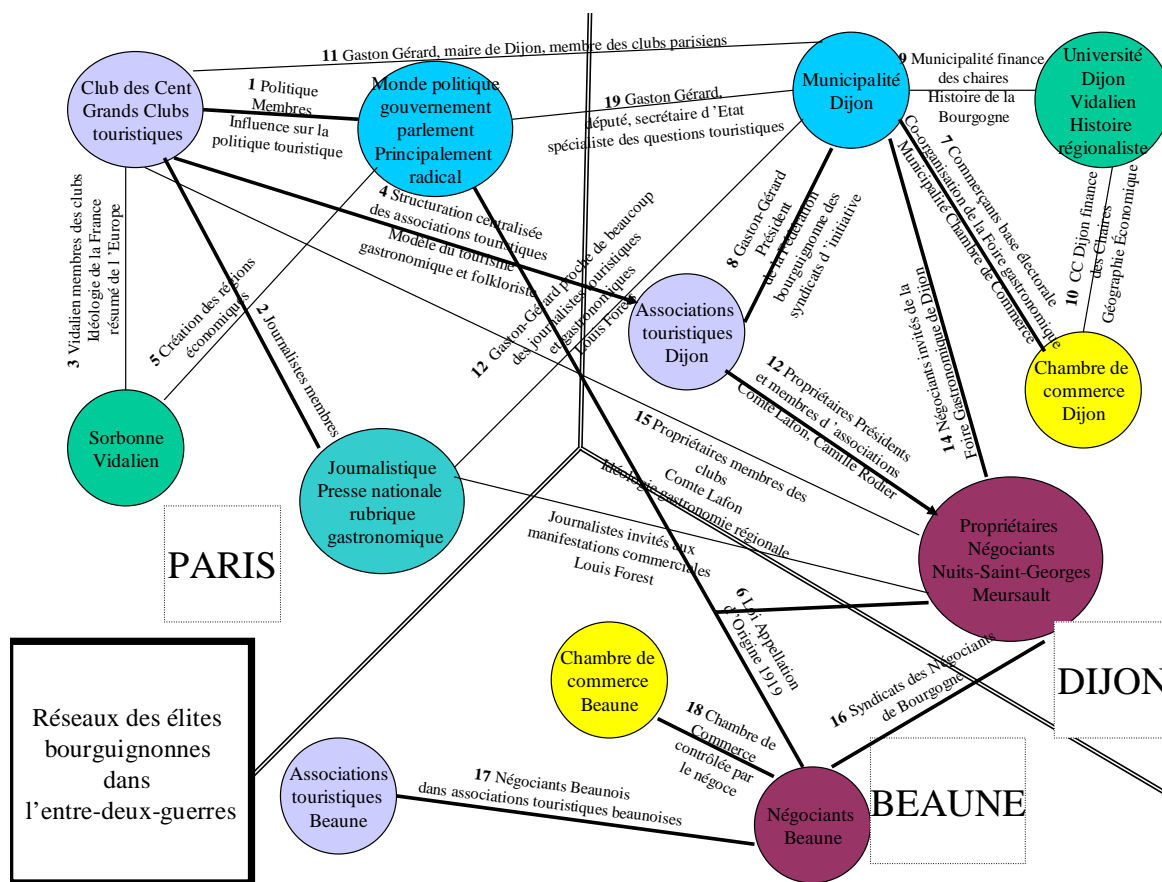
Club des Cent
Grands Clubs
touristiques

Monde politique
gouvernement
parlement
Principalement
radical

Municipalité
Dijon

Université
Dijon
Vidalien
Histoire
régionaliste

11 Gaston Gérard, maire de Dijon, membre des clubs parisiens

1 Politique
Membres
Influence sur la
politique touristique

19 Gaston Gérard,
député, secrétaire d'Etat
spécialiste des questions touristiques

9 Municipalité finance
des chaires
Histoire de la
Bourgogne

4 Structuration centralisée
des associations touristiques
Modèle du tourisme
gastronomique et folkloriste

3 Vidalien membres des clubs
Idéologie de la France
résumé de l'Europe

5 Création des régions
économiques

2 Journalistes membres

12 Gaston-Gérard proche de beaucoup
des journalistes touristiques
et gastronomiques
Louis Forest

8 Gaston-Gérard
Président
de la Fédération
bourguignonne des
syndicats d'initiative

7 Commerçants base électorale
Co-organisation de la Foire gastronomique
Municipalité Chambre de Commerce

10 CC Dijon finance
des Chaires
Géographie Économique

14 Négociants invités de la
Foire Gastronomique de Dijon

Associations
touristiques
Dijon

Chambre de
commerce
Dijon

Sorbonne
Vidalien

Journalistique
Presse nationale
rubrique
gastronomique

12 Propriétaires Présidents
et membres d'associations
Comte Lafon, Camille Rodier

15 Propriétaires membres des
clubs
Comte Lafon
Idéologie gastronomie régionale

Journalistes invités aux
manifestations commerciales
Louis Forest

PARIS

Propriétaires
Négociants
Nuits-Saint-Georges
Meursault

6 Loi Appellation
d'Origine 1919

Chambre de
commerce
Beaune

16 Syndicats des Négociants
de Bourgogne

DIJON

Réseaux des élites
bourguignonnes
dans
l'entre-deux-guerres

Associations
touristiques
Beaune

17 Négociants Beaunois
dans associations touristiques beaunoises

18 Chambre de
Commerce
contrôlée par
le négoce

Négociants
Beaune

BEAUNE